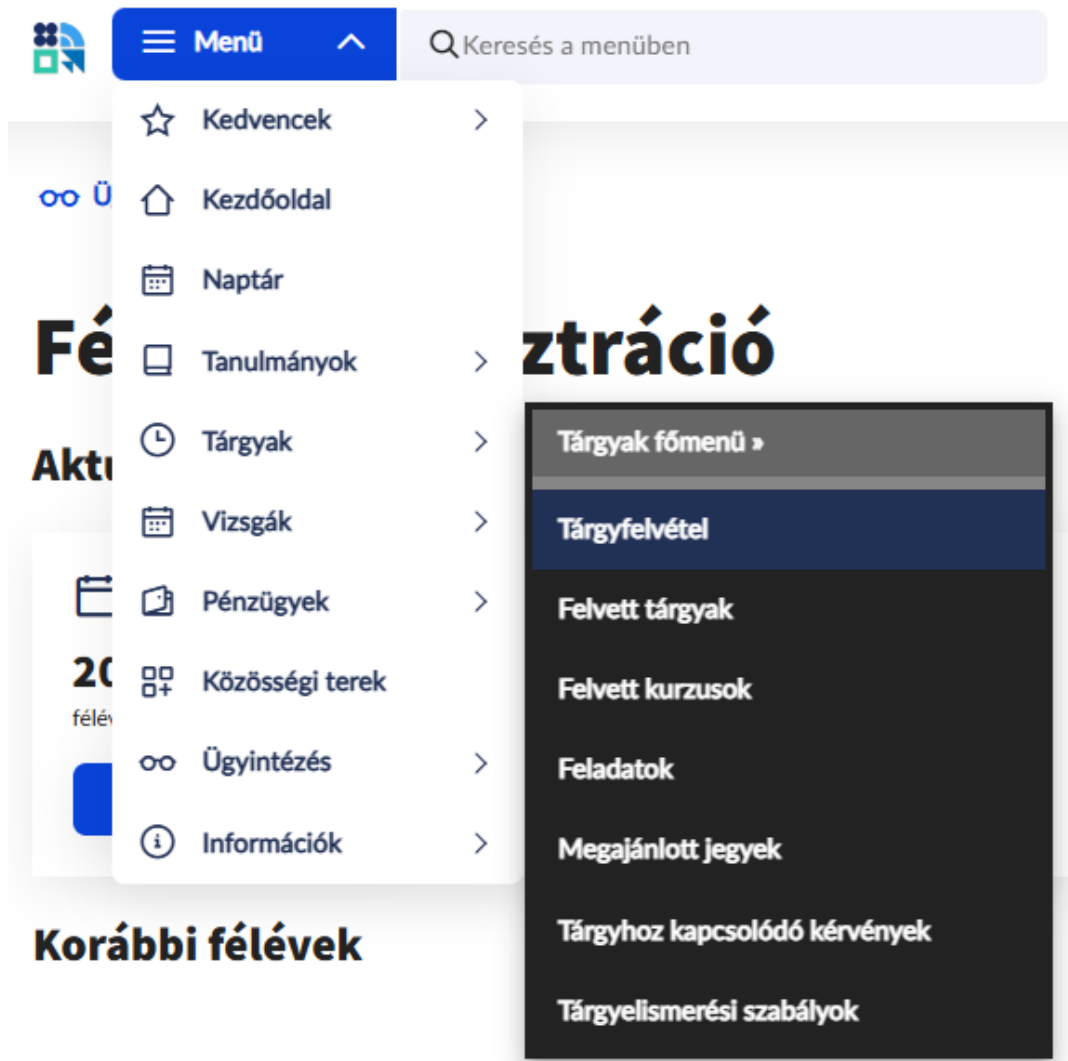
Menü

Keresés a menüben

Kedvencek

Kezdőoldal

Naptár

Tanulmányok

Tárgyak

Vizsgák

Pénzügyek

Közösségi terek

Ügyintézés

Információk

Ü

Fé ztráció

Aktu

20

félév

Tárgyak főmenü »

Tárgyfelvétel

Felvett tárgyak

Felvett kurzusok

Feladatok

Megajánlott jegyek

Tárgyhoz kapcsolódó kérvények

Tárgyelismerési szabályok

Korábbi félévek